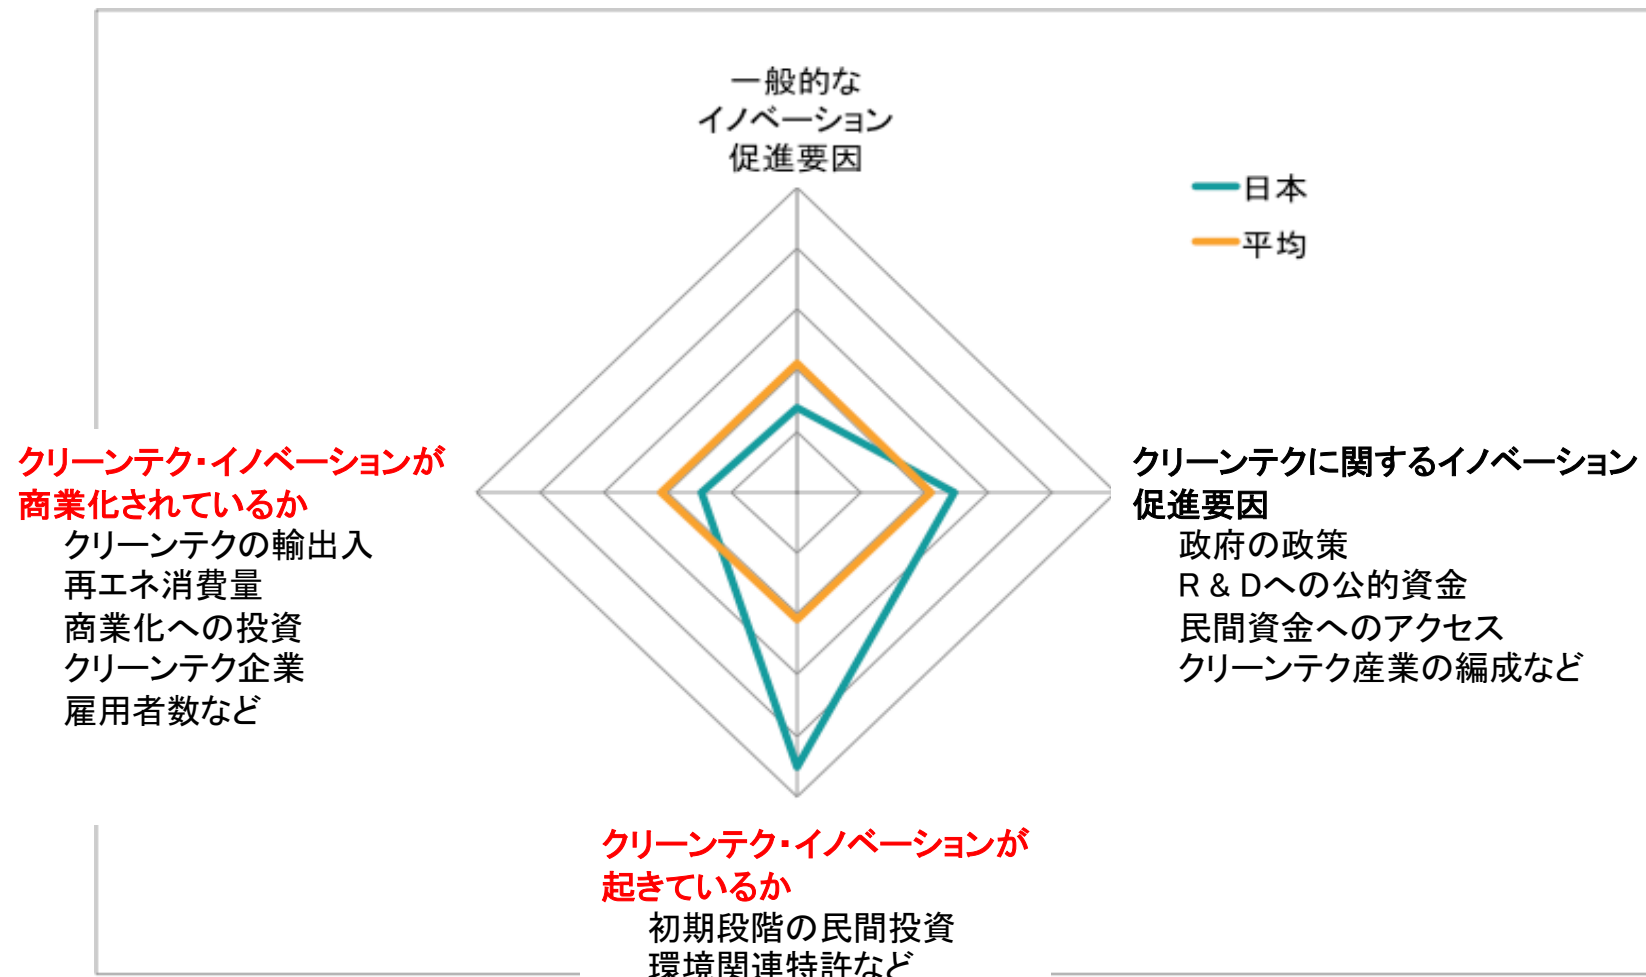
一般的な
イノベーション
促進要因

日本
平均

クリーンテク・イノベーションが
商業化されているか
クリーンテクの輸出入
再エネ消費量
商業化への投資
クリーンテク企業
雇用者数など

クリーンテクに関するイノベーション
促進要因
政府の政策
R & Dへの公的資金
民間資金へのアクセス
クリーンテク産業の編成など

クリーンテク・イノベーションが
起きているか
初期段階の民間投資
環境関連特許など